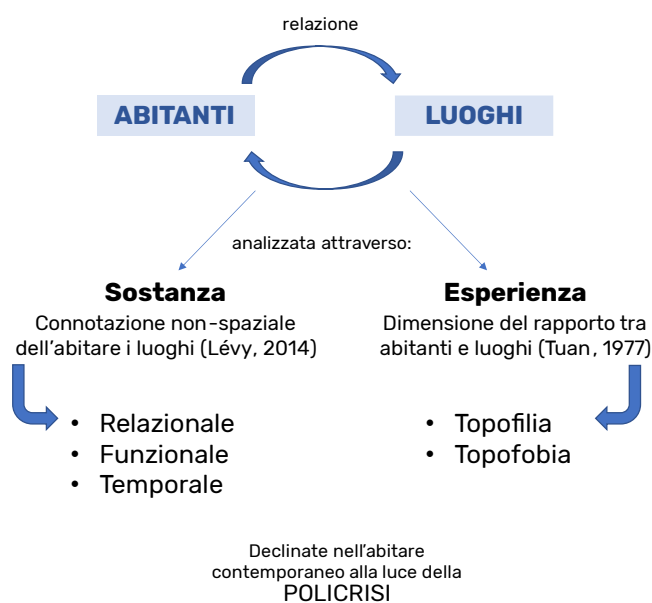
relazione

ABITANTI

LUOGHI

analizzata attraverso:

**Sostanza**
Connotazione non-spaziale dell'abitare i luoghi (Lévy, 2014)

- Relazionale
- Funzionale
- Temporale

**Esperienza**
Dimensione del rapporto tra abitanti e luoghi (Tuan, 1977)

- Topofilia
- Topofobia

Declinate nell'abitare contemporaneo alla luce della POLICRISI